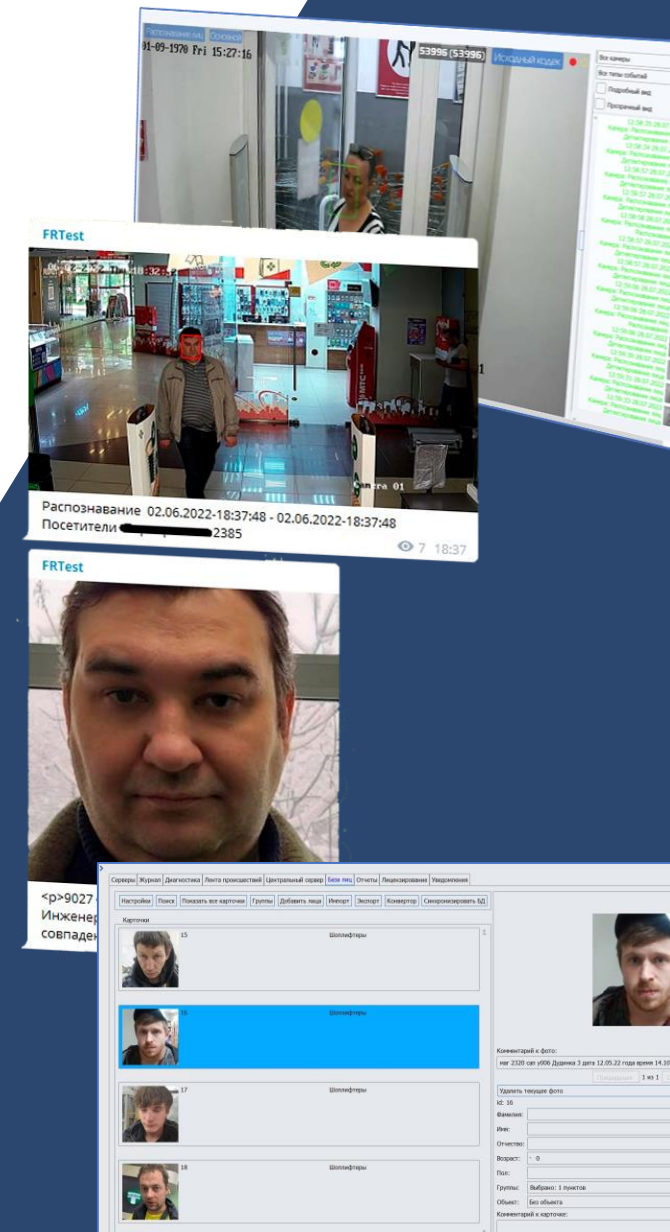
Распознавание лиц Основной
01-09-1970 Fri 15:27:16
53996 (53996)
Исходный кодек
Все камеры
Все типы событий
Подробный вид
Прозрачный вид

FRTest
Распознавание 02.06.2022-18:37:48 - 02.06.2022-18:37:48
Посетители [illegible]2385
7 18:37

FRTest
<p>9027 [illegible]
Инженер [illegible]
совпаден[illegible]

Серверы Журнал Диагностика Лента происшествий Центральный сервер База лиц Отчеты Лицензирование Уведомления
Настройки Поиск Показать все карточки Группы Добавить лица Импорт Экспорт Конвертор Синхронизировать БД
Карточки
15 Шоплифтеры
16 Шоплифтеры
17 Шоплифтеры
18 Шоплифтеры
Комментарий к фото:
маг 2320 сип у006 Дуденка 3 дата 12.05.22 года время 14.10
Предыдущее 1 из 1
Удалить текущее фото
Id: 16
Фамилия:
Имя:
Отчество:
Возраст: 0
Пол:
Группы: Выбрано: 1 пунктов
Объект: Без объекта
Комментарий к карточке: